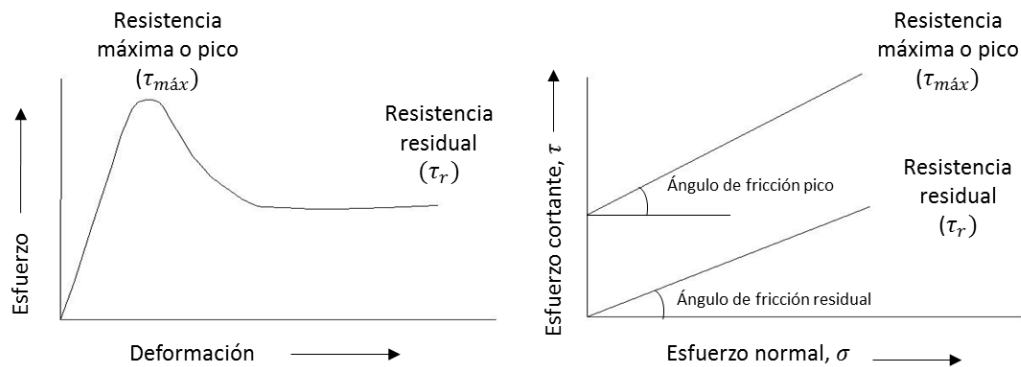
Resistencia máxima o pico $(\tau_{máx})$

Resistencia residual $(\tau_r)$

Esfuerzo

Deformación

Resistencia máxima o pico $(\tau_{máx})$

Resistencia residual $(\tau_r)$

Ángulo de fricción pico

Ángulo de fricción residual

Esfuerzo cortante, $\tau$

Esfuerzo normal, $\sigma$